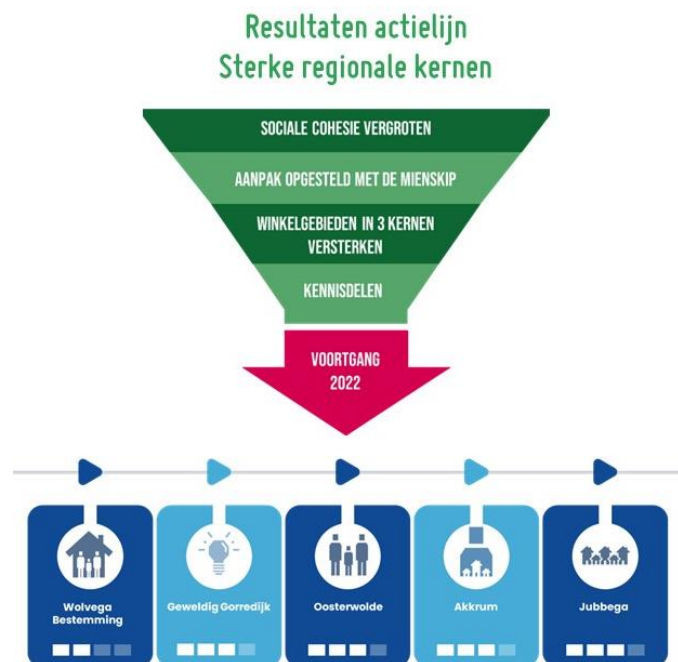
Resultaten actielijn
Sterke regionale kernen

SOCIALE COHESIE VERGROTEN

AANPAK OPGESTELD MET DE MIENSKIP

WINKELGEBIEDEN IN 3 KERNEN VERSTERKEN

KENNISDELEN

VOORTGANG 2022

Wolvega Bestemming

Geweldig Gorredijk

Oosterwolde

Akkrum

Jubbega